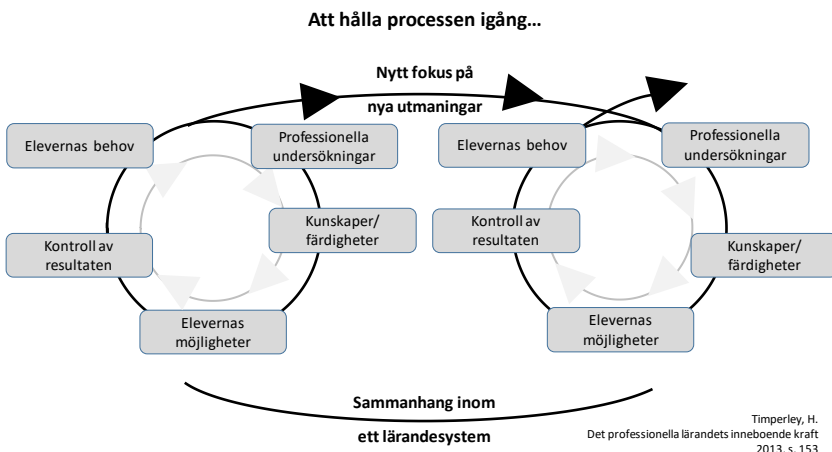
Att hålla processen igång…

Nytt fokus på

nya utmaningar

Elevernas behov

Professionella undersökningar

Kunskaper/ färdigheter

Kontroll av resultaten

Elevernas möjligheter

Elevernas behov

Professionella undersökningar

Kontroll av resultaten

Kunskaper/ färdigheter

Elevernas möjligheter

Sammanhang inom

ett lärandesystem

Timperley, H.
Det professionella lärandets inneboende kraft
2013, s. 153